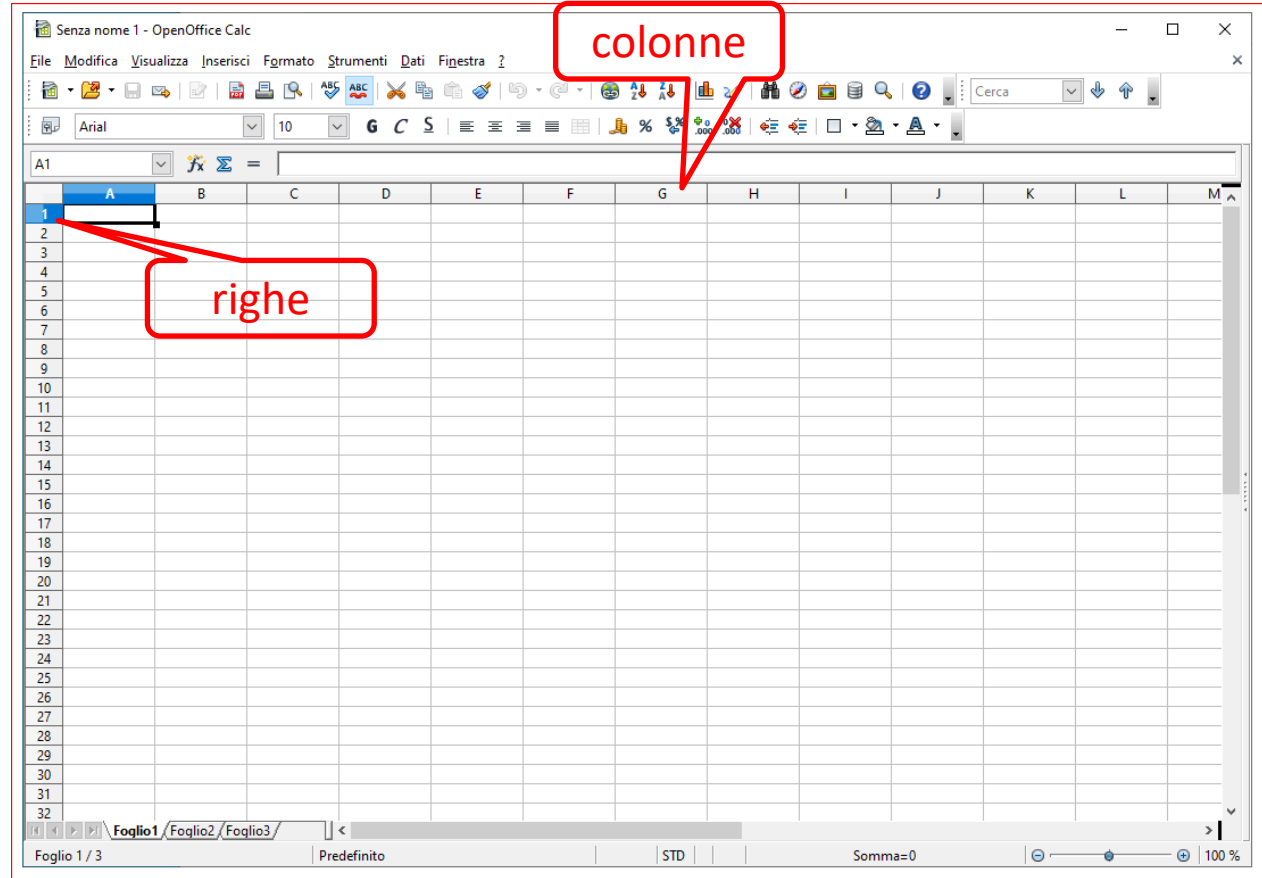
Senza nome 1 - OpenOffice Calc

colonne

File Modifica Visualizza Inserisci Formato Strumenti Dati Finestra ?

Cerca

Arial 10 G C S

A1 $f_x$ Σ =

| | A | B | C | D | E | F | G | H | I | J | K | L | M |
|---|---|---|---|---|---|---|---|---|---|---|---|---|---|
| 1 | | | | | | | | | | | | | |
| 2 | | | | | | | | | | | | | |
| 3 | | | | | | | | | | | | | |
| 4 | | | | | | | | | | | | | |
| 5 | | | | | | | | | | | | | |
| 6 | | | | | | | | | | | | | |
| 7 | | | | | | | | | | | | | |
| 8 | | | | | | | | | | | | | |
| 9 | | | | | | | | | | | | | |
| 10 | | | | | | | | | | | | | |
| 11 | | | | | | | | | | | | | |
| 12 | | | | | | | | | | | | | |
| 13 | | | | | | | | | | | | | |
| 14 | | | | | | | | | | | | | |
| 15 | | | | | | | | | | | | | |
| 16 | | | | | | | | | | | | | |
| 17 | | | | | | | | | | | | | |
| 18 | | | | | | | | | | | | | |
| 19 | | | | | | | | | | | | | |
| 20 | | | | | | | | | | | | | |
| 21 | | | | | | | | | | | | | |
| 22 | | | | | | | | | | | | | |
| 23 | | | | | | | | | | | | | |
| 24 | | | | | | | | | | | | | |
| 25 | | | | | | | | | | | | | |
| 26 | | | | | | | | | | | | | |
| 27 | | | | | | | | | | | | | |
| 28 | | | | | | | | | | | | | |
| 29 | | | | | | | | | | | | | |
| 30 | | | | | | | | | | | | | |
| 31 | | | | | | | | | | | | | |
| 32 | | | | | | | | | | | | | |

righe

Foglio1 Foglio2 Foglio3

Foglio 1 / 3 Predefinito STD Somma=0 100 %